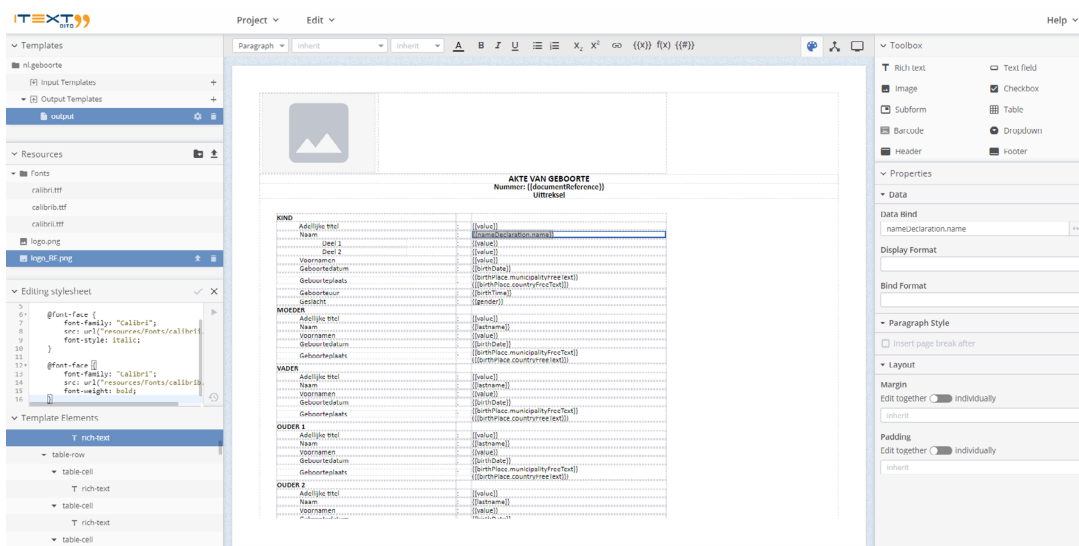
ITEXT DITO

Project ⌄ Edit ⌄ Help ⌄

⌄ Templates
nl.geboorte
Input Templates +
Output Templates +
output

⌄ Resources
Fonts
calibri.ttf
calibrib.ttf
calibrii.ttf
logo.png
logo_BF.png

⌄ Editing stylesheet

@font-face {
font-family: "Calibri";
src: url("resources/Fonts/calibrii
font-style: italic;
}

@font-face {
font-family: "Calibri";
src: url("resources/Fonts/calibrib.
font-weight: bold;
}

⌄ Template Elements
T rich-text
table-row
table-cell
T rich-text
table-cell
T rich-text
table-cell

Paragraph Inherit Inherit A B I U X₂ X² {{x}} f(x) {{#}}

AKTE VAN GEBOORTE
Nummer: {{documentReference}}
Uittreksel

KIND
Adellijke titel : {{value}}
Naam : {{nameDeclaration.name}}
Deel 1 : {{value}}
Deel 2 : {{value}}
Voornamen : {{value}}
Geboortedatum : {{birthDate}}
Geboorteplaats : {{birthPlace.municipalityFreeText}} ({{birthPlace.countryFreeText}})
Geboorteuur : {{birthTime}}
Geslacht : {{gender}}
MOEDER
Adellijke titel : {{value}}
Naam : {{lastname}}
Voornamen : {{value}}
Geboortedatum : {{birthDate}}
Geboorteplaats : {{birthPlace.municipalityFreeText}} ({{birthPlace.countryFreeText}})
VADER
Adellijke titel : {{value}}
Naam : {{lastname}}
Voornamen : {{value}}
Geboortedatum : {{birthDate}}
Geboorteplaats : {{birthPlace.municipalityFreeText}} ({{birthPlace.countryFreeText}})
OUDER 1
Adellijke titel : {{value}}
Naam : {{lastname}}
Voornamen : {{value}}
Geboortedatum : {{birthDate}}
Geboorteplaats : {{birthPlace.municipalityFreeText}} ({{birthPlace.countryFreeText}})
OUDER 2
Adellijke titel : {{value}}
Naam : {{lastname}}
Voornamen : {{value}}
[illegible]

⌄ Toolbox
Rich text
Text field
Image
Checkbox
Subform
Table
Barcode
Dropdown
Header
Footer

⌄ Properties
Data
Data Bind
nameDeclaration.name
Display Format
Bind Format
Paragraph Style
Insert page break after
Layout
Margin
Edit together individually
inherit
Padding
Edit together individually
inherit